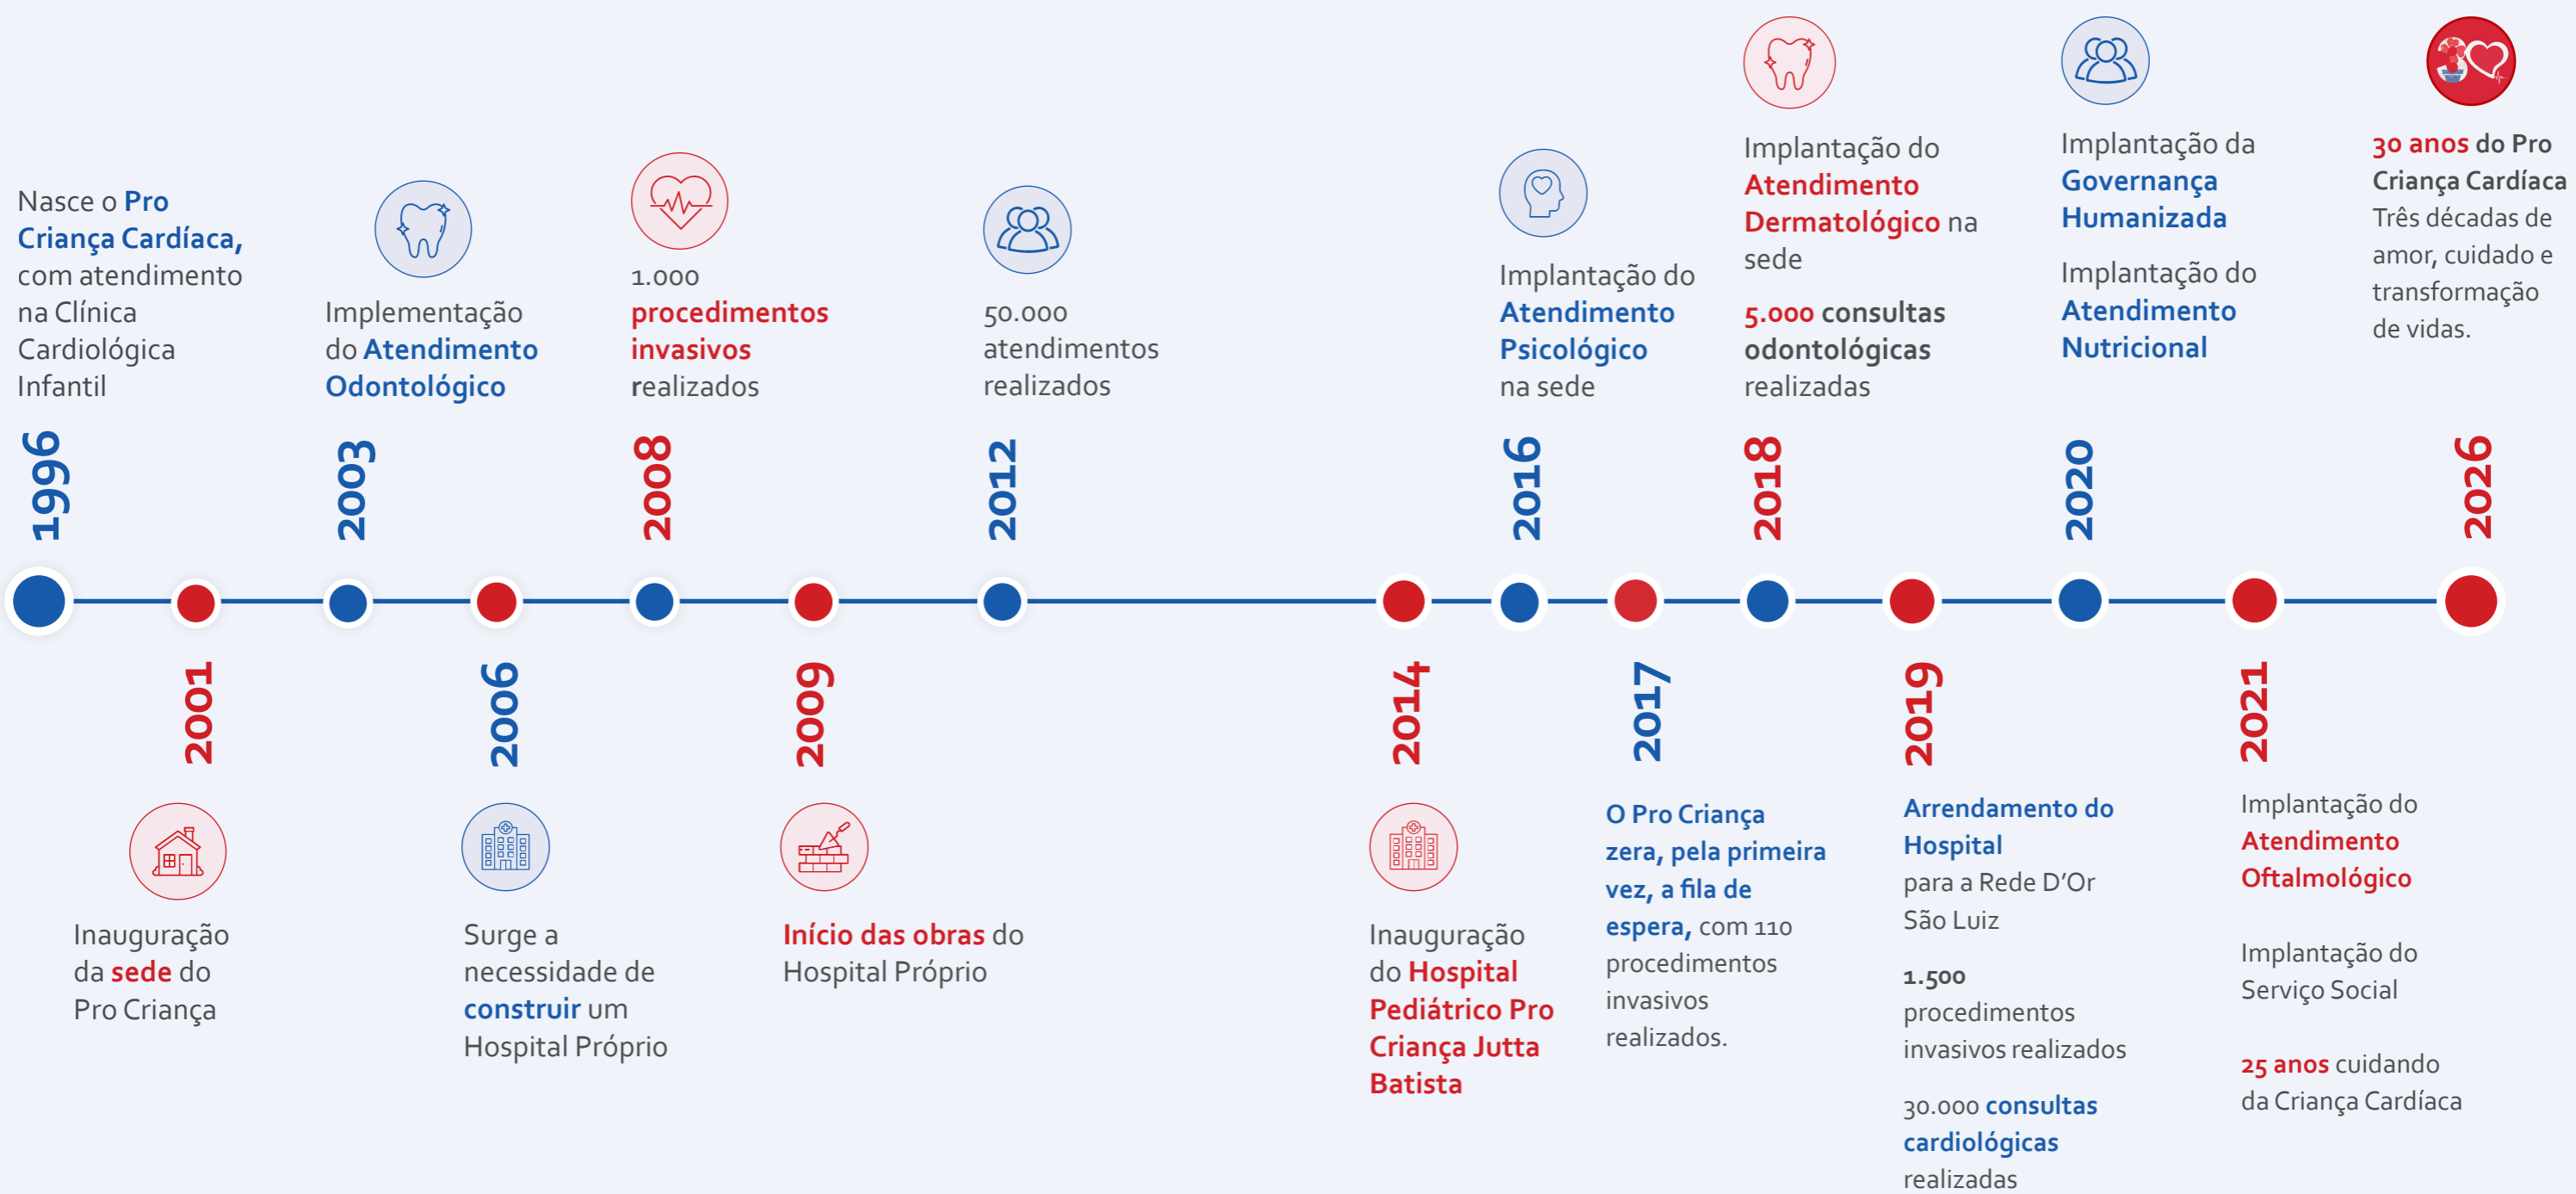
Nasce o Pro Criança Cardíaca, com atendimento na Clínica Cardiológica Infantil

1996

Implementação do Atendimento Odontológico

2003

1.000 procedimentos invasivos realizados

2008

50.000 atendimentos realizados

2012

Implantação do Atendimento Psicológico na sede

2016

Implantação do Atendimento Dermatológico na sede

5.000 consultas odontológicas realizadas

2018

Implantação da Governança Humanizada

Implantação do Atendimento Nutricional

2020

30 anos do Pro Criança Cardíaca
Três décadas de amor, cuidado e transformação de vidas.

2026

2001

Inauguração da sede do Pro Criança

2006

Surge a necessidade de construir um Hospital Próprio

2009

Início das obras do Hospital Próprio

2014

Inauguração do Hospital Pediátrico Pro Criança Jutta Batista

2017

O Pro Criança zera, pela primeira vez, a fila de espera, com 110 procedimentos invasivos realizados.

2019

Arrendamento do Hospital para a Rede D'Or São Luiz

1.500 procedimentos invasivos realizados

30.000 consultas cardiológicas realizadas

2021

Implantação do Atendimento Oftalmológico

Implantação do Serviço Social

25 anos cuidando da Criança Cardíaca